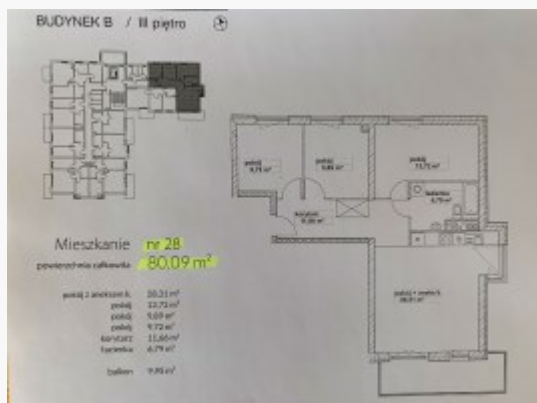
BUDYNEK B / III piętro

Mieszkanie nr 28
powierzchnia całkowita 80.09 m²

| pokój z aneksem k. | 30,31 m² |
|---|---|
| pokój | 13,73 m² |
| pokój | 9,69 m² |
| pokój | 9,72 m² |
| korytarz | 11,66 m² |
| łazienka | 4,79 m² |
| balkon | 9,95 m² |

pokój 9,72 m²
pokój 9,69 m²
pokój 13,73 m²
łazienka 4,79 m²
korytarz 11,66 m²
pokój + aneks k. 30,31 m²